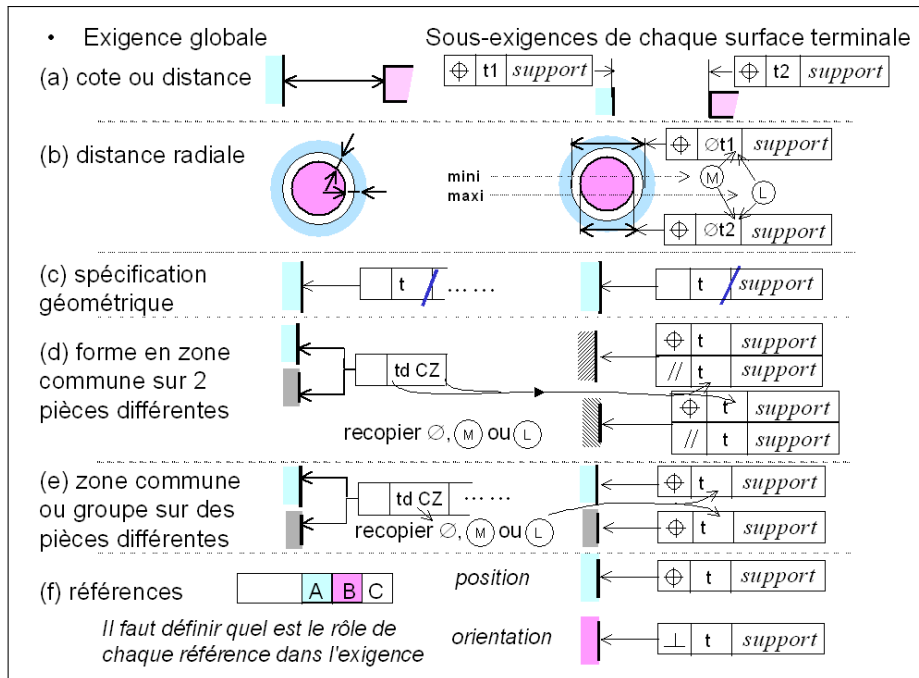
• Exigence globale

Sous-exigences de chaque surface terminale

(a) cote ou distance

| $\oplus$ | t1 | *support* |
|---|---|---|

| $\oplus$ | t2 | *support* |
|---|---|---|

(b) distance radiale

| $\oplus$ | $\varnothing$t1 | *support* |
|---|---|---|

mini

maxi

M

L

| $\oplus$ | $\varnothing$t2 | *support* |
|---|---|---|

(c) spécification géométrique

| | t | …… |
|---|---|---|

| | t | *support* |
|---|---|---|

(d) forme en zone commune sur 2 pièces différentes

| | td CZ |
|---|---|

recopier $\varnothing$, M ou L

| $\oplus$ | t | *support* |
|---|---|---|
| // | t | *support* |

| $\oplus$ | t | *support* |
|---|---|---|
| // | t | *support* |

(e) zone commune ou groupe sur des pièces différentes

| | td CZ | …… |
|---|---|---|

recopier $\varnothing$, M ou L

| $\oplus$ | t | *support* |
|---|---|---|

| $\oplus$ | t | *support* |
|---|---|---|

(f) références

| | A | B | C |
|---|---|---|---|

*Il faut définir quel est le rôle de chaque référence dans l'exigence*

*position*

| $\oplus$ | t | *support* |
|---|---|---|

*orientation*

| $\perp$ | t | *support* |
|---|---|---|